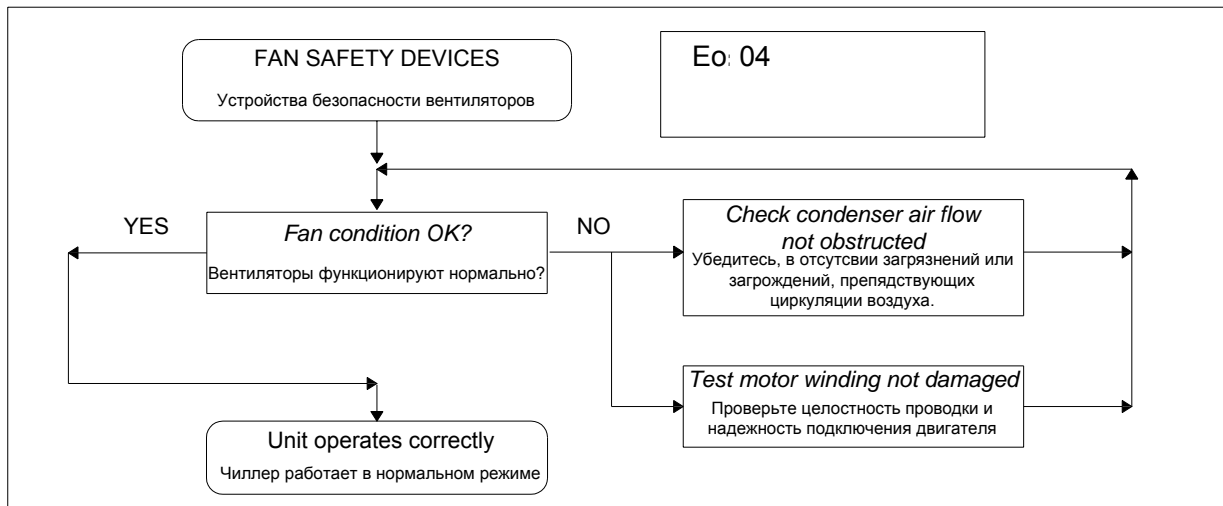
FAN SAFETY DEVICES

Устройства безопасности вентиляторов

Eo: 04

YES

Fan condition OK?

Вентиляторы функционируют нормально?

NO

Check condenser air flow not obstructed

Убедитесь, в отсутсвии загрязнений или загромождений, препядствующих циркуляции воздуха.

Test motor winding not damaged

Проверьте целостность проводки и надежность подключения двигателя

Unit operates correctly

Чиллер работает в нормальном режиме